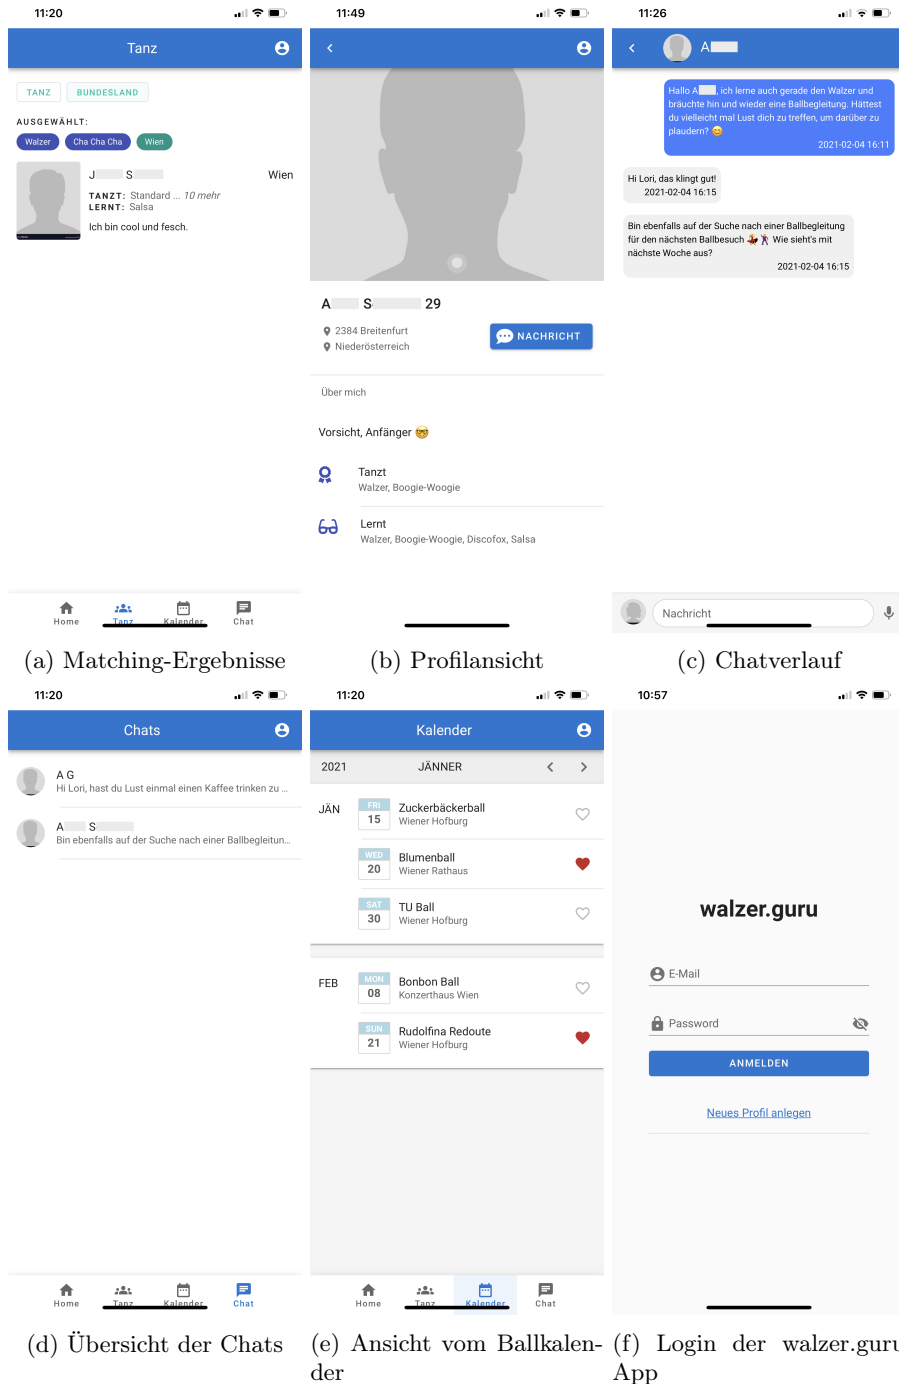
11:20

Tanz

TANZ BUNDESLAND

AUSGEWÄHLT:

Walzer Cha Cha Cha Wien

J S Wien

TANZT: Standard ... 10 mehr
LERNT: Salsa

Ich bin cool und fesch.

Home Tanz Kalender Chat

(a) Matching-Ergebnisse

11:49

A S 29

2384 Breitenfurt
Niederösterreich

NACHRICHT

Über mich

Vorsicht, Anfänger 🤓

Tanzt
Walzer, Boogie-Woogie

Lernt
Walzer, Boogie-Woogie, Discofox, Salsa

(b) Profilansicht

11:26

A

Hallo A, ich lerne auch gerade den Walzer und bräuchte hin und wieder eine Ballbegleitung. Hättest du vielleicht mal Lust dich zu treffen, um darüber zu plaudern? 😊
2021-02-04 16:11

Hi Lori, das klingt gut!
2021-02-04 16:15

Bin ebenfalls auf der Suche nach einer Ballbegleitung für den nächsten Ballbesuch 💃🕺 Wie sieht's mit nächste Woche aus?
2021-02-04 16:15

Nachricht

(c) Chatverlauf

11:20

Chats

A G
Hi Lori, hast du Lust einmal einen Kaffee trinken zu ...

A S
Bin ebenfalls auf der Suche nach einer Ballbegleitun...

Home Tanz Kalender Chat

(d) Übersicht der Chats

11:20

Kalender

2021 JÄNNER

JÄN

FRI 15 Zuckerbäckerball
Wiener Hofburg

WED 20 Blumenball
Wiener Rathaus

SAT 30 TU Ball
Wiener Hofburg

FEB

MON 08 Bonbon Ball
Konzerthaus Wien

SUN 21 Rudolfina Redoute
Wiener Hofburg

Home Tanz Kalender Chat

(e) Ansicht vom Ballkalender

10:57

walzer.guru

E-Mail

Password

ANMELDEN

Neues Profil anlegen

(f) Login der walzer.guru App